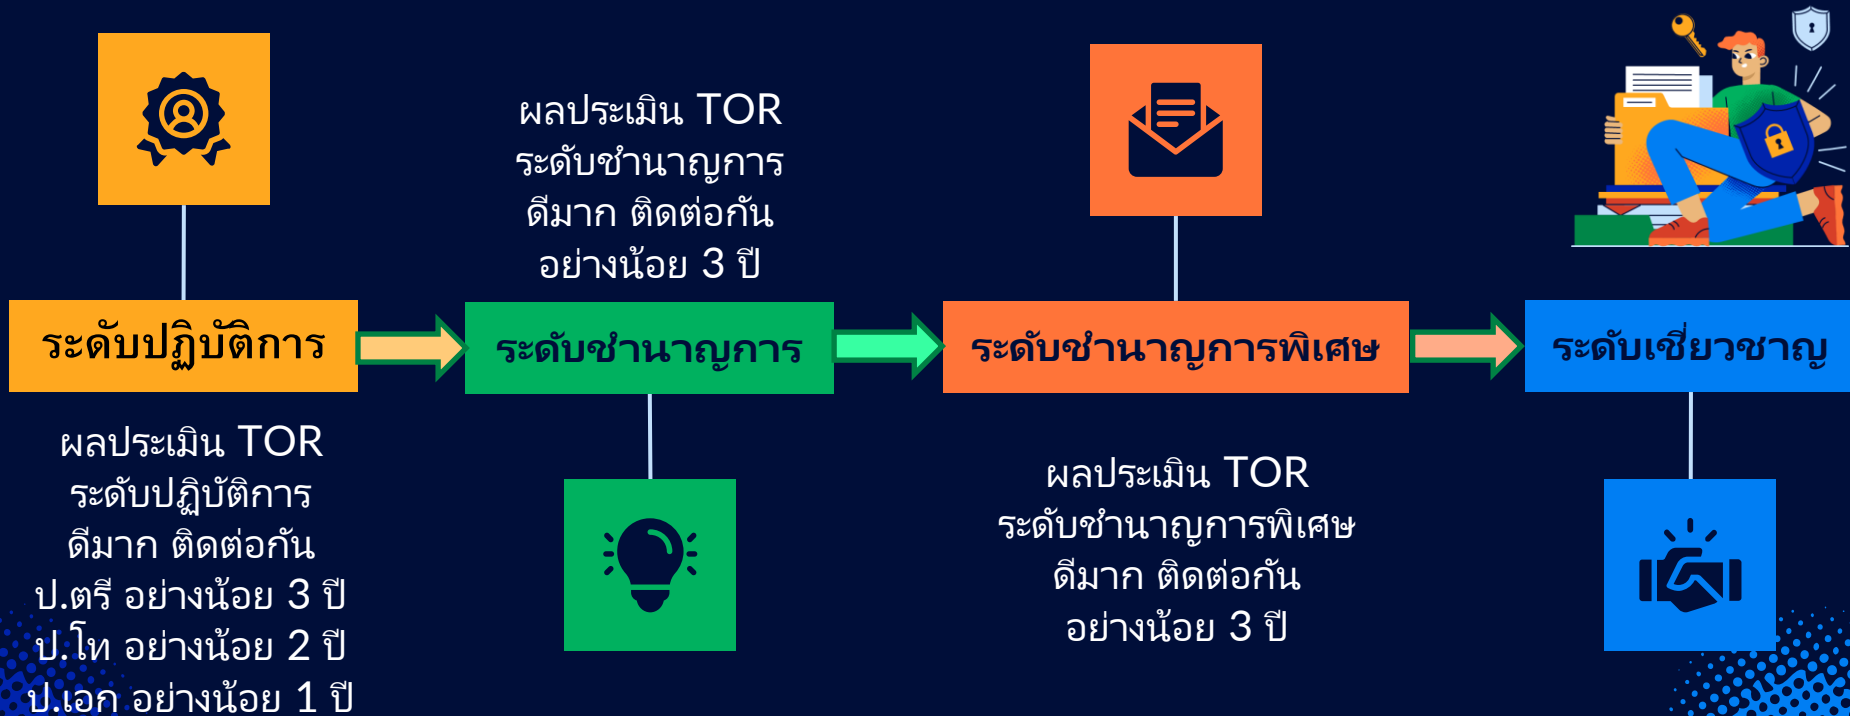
ผลประเมิน TOR
ระดับชำนาญการ
ดีมาก ติดต่อกัน
อย่างน้อย 3 ปี

ระดับปฏิบัติการ

ระดับชำนาญการ

ระดับชำนาญการพิเศษ

ระดับเชี่ยวชาญ

ผลประเมิน TOR
ระดับปฏิบัติการ
ดีมาก ติดต่อกัน
ป.ตรี อย่างน้อย 3 ปี
ป.โท อย่างน้อย 2 ปี
ป.เอก อย่างน้อย 1 ปี

ผลประเมิน TOR
ระดับชำนาญการพิเศษ
ดีมาก ติดต่อกัน
อย่างน้อย 3 ปี